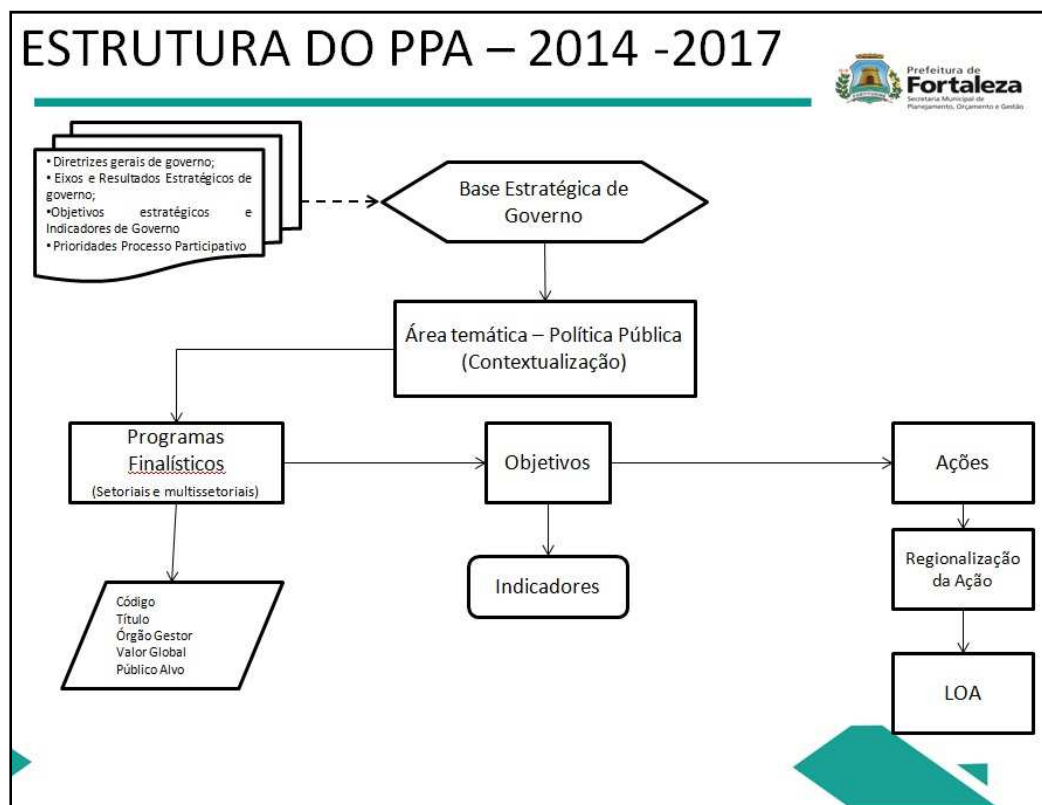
ESTRUTURA DO PPA – 2014 -2017

Prefeitura de
Fortaleza
Secretaria Municipal de Planejamento, Orçamento e Gestão

• Diretrizes gerais de governo;
• Eixos e Resultados Estratégicos de governo;
•Objetivos estratégicos e Indicadores de Governo
• Prioridades Processo Participativo

Base Estratégica de Governo

Área temática – Política Pública (Contextualização)

Programas Finalísticos
(Setoriais e multissetoriais)

Objetivos

Ações

Indicadores

Regionalização da Ação

Código
Título
Órgão Gestor
Valor Global
Público Alvo

LOA